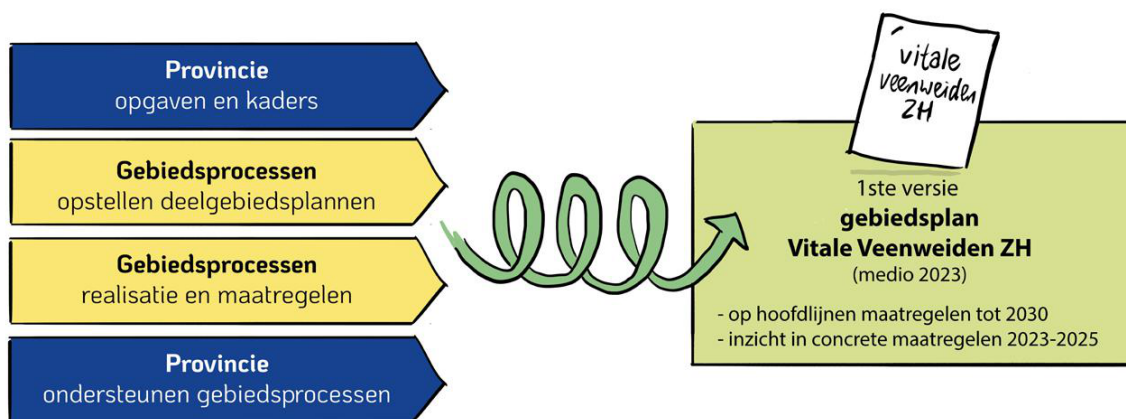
**Provincie**
opgaven en kaders

**Gebiedsprocessen**
opstellen deelgebiedsplannen

**Gebiedsprocessen**
realisatie en maatregelen

**Provincie**
ondersteunen gebiedsprocessen

vitale veenweiden ZH

1ste versie
**gebiedsplan**
**Vitale Veenweiden ZH**
(medio 2023)

- op hoofdlijnen maatregelen tot 2030
- inzicht in concrete maatregelen 2023-2025